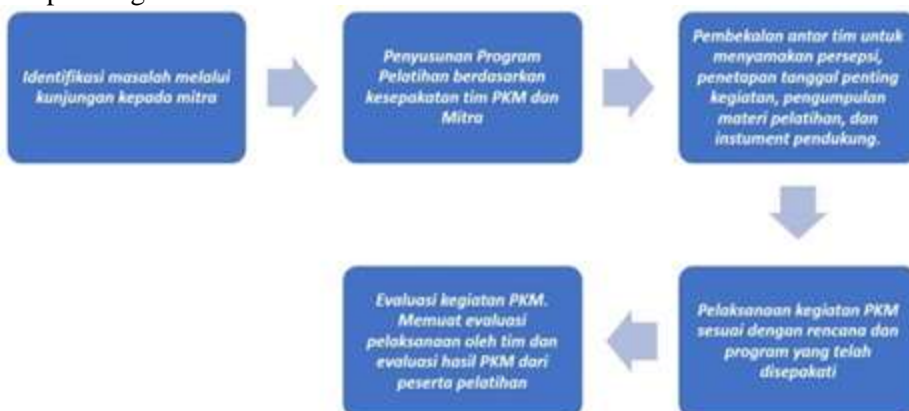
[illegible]

Identifikasi masalah melalui kunjungan kepada mitra

Penyusunan Program Pelatihan berdasarkan kesepakatan tim PKM dan Mitra

Pembekalan antar tim untuk menyamakan persepsi, penetapan tanggal penting kegiatan, pengumpulan materi pelatihan, dan instument pendukung.

Pelaksanaan kegiatan PKM sesuai dengan rencana dan program yang telah disepakati

Evaluasi kegiatan PKM. Memuat evaluasi pelaksanaan oleh tim dan evaluasi hasil PKM dari peserta pelatihan